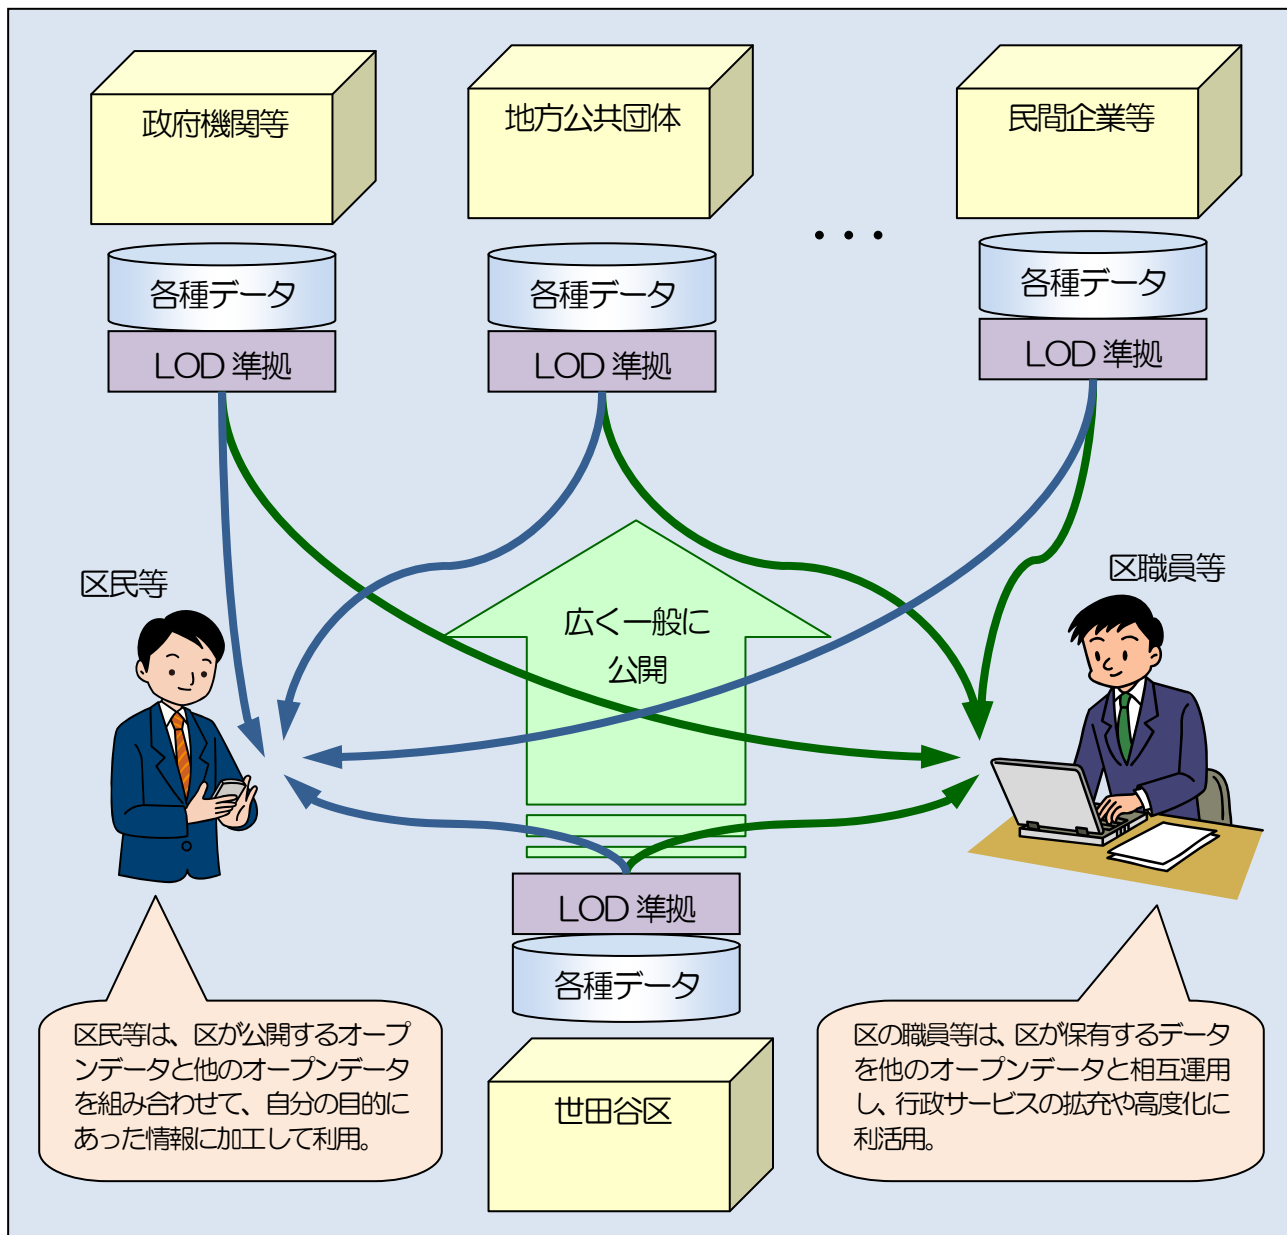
政府機関等

地方公共団体

民間企業等

・・・

各種データ

LOD 準拠

各種データ

LOD 準拠

各種データ

LOD 準拠

区民等

区職員等

広く一般に
公開

LOD 準拠

各種データ

世田谷区

区民等は、区が公開するオープンデータと他のオープンデータを組み合わせて、自分の目的にあった情報に加工して利用。

区の職員等は、区が保有するデータを他のオープンデータと相互運用し、行政サービスの拡充や高度化に利活用。